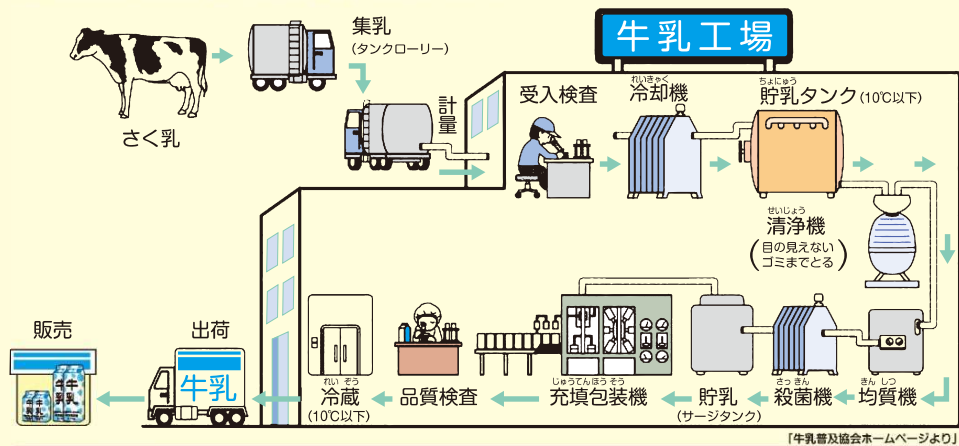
牛乳工場

さく乳

集乳
(タンクローリー)

計量

受入検査

れいきゃく
冷却機

ちょにゅう
貯乳タンク(10℃以下)

せいじょう
清浄機
(目の見えないゴミまでとる)

きんしつ
均質機

さっきん
殺菌機

貯乳
(サージタンク)

じゅうてんほうそう
充填包装機

品質検査

れいぞう
冷蔵
(10℃以下)

出荷

牛乳

販売

牛乳

「牛乳普及協会ホームページより」